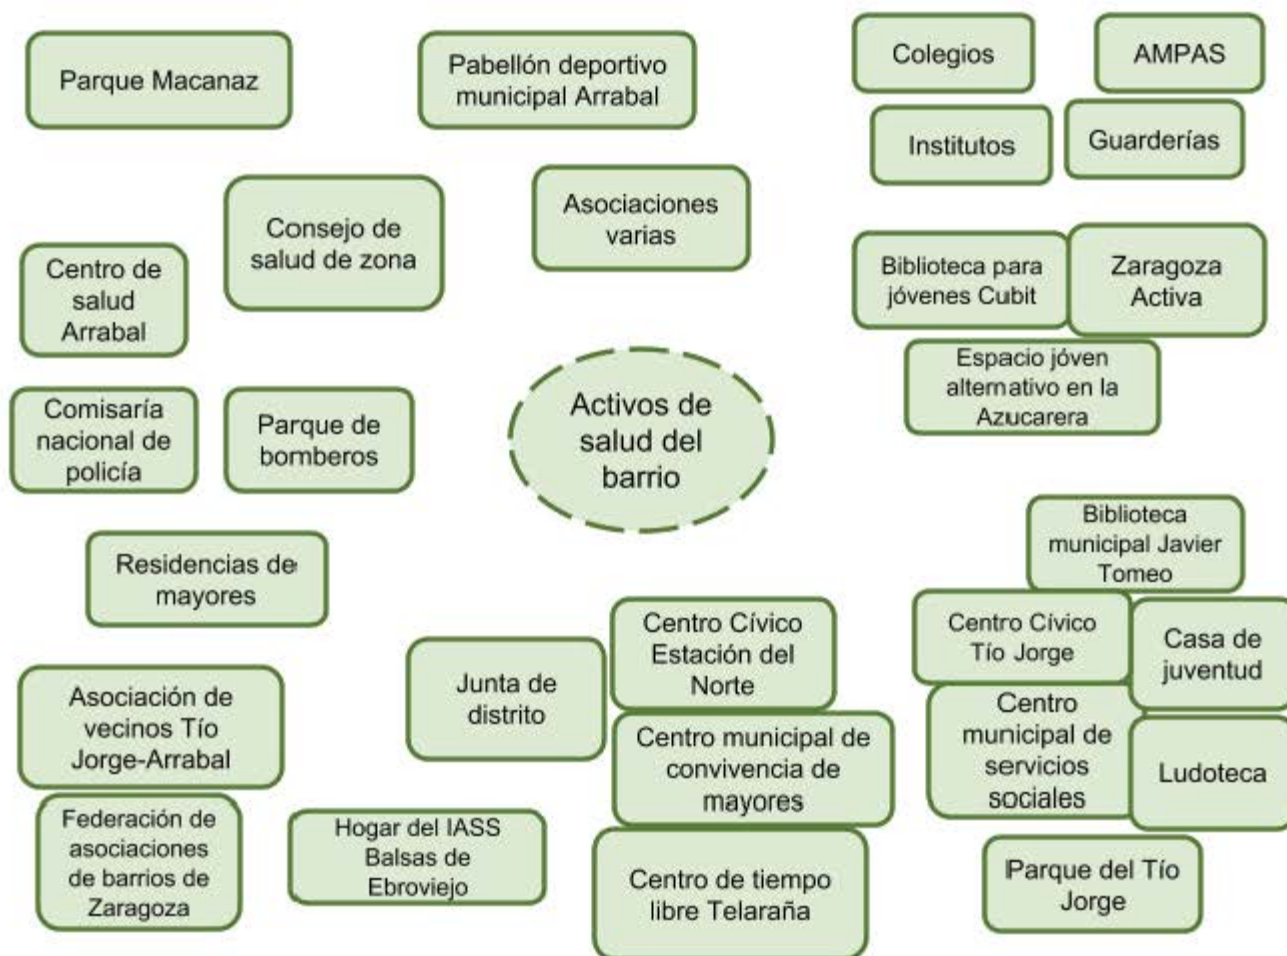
Parque Macanaz

Pabellón deportivo municipal Arrabal

Colegios

AMPAS

Institutos

Guarderías

Consejo de salud de zona

Asociaciones varias

Centro de salud Arrabal

Biblioteca para jóvenes Cubit

Zaragoza Activa

Espacio jóven alternativo en la Azucarera

Comisaría nacional de policía

Parque de bomberos

Activos de salud del barrio

Residencias de mayores

Biblioteca municipal Javier Tomeo

Centro Cívico Estación del Norte

Centro Cívico Tío Jorge

Casa de juventud

Junta de distrito

Asociación de vecinos Tío Jorge-Arrabal

Centro municipal de convivencia de mayores

Centro municipal de servicios sociales

Ludoteca

Federación de asociaciones de barrios de Zaragoza

Hogar del IASS Balsas de Ebroviejo

Centro de tiempo libre Telaraña

Parque del Tío Jorge